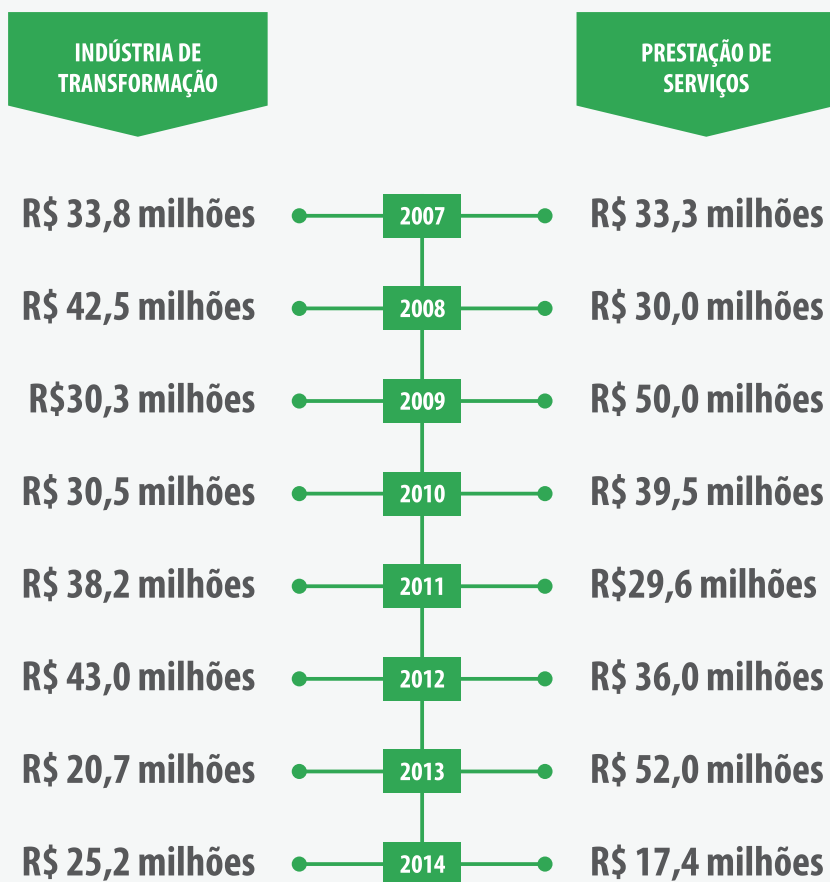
INDÚSTRIA DE TRANSFORMAÇÃO

PRESTAÇÃO DE SERVIÇOS

R$ 33,8 milhões 2007 R$ 33,3 milhões

R$ 42,5 milhões 2008 R$ 30,0 milhões

R$30,3 milhões 2009 R$ 50,0 milhões

R$ 30,5 milhões 2010 R$ 39,5 milhões

R$ 38,2 milhões 2011 R$29,6 milhões

R$ 43,0 milhões 2012 R$ 36,0 milhões

R$ 20,7 milhões 2013 R$ 52,0 milhões

R$ 25,2 milhões 2014 R$ 17,4 milhões